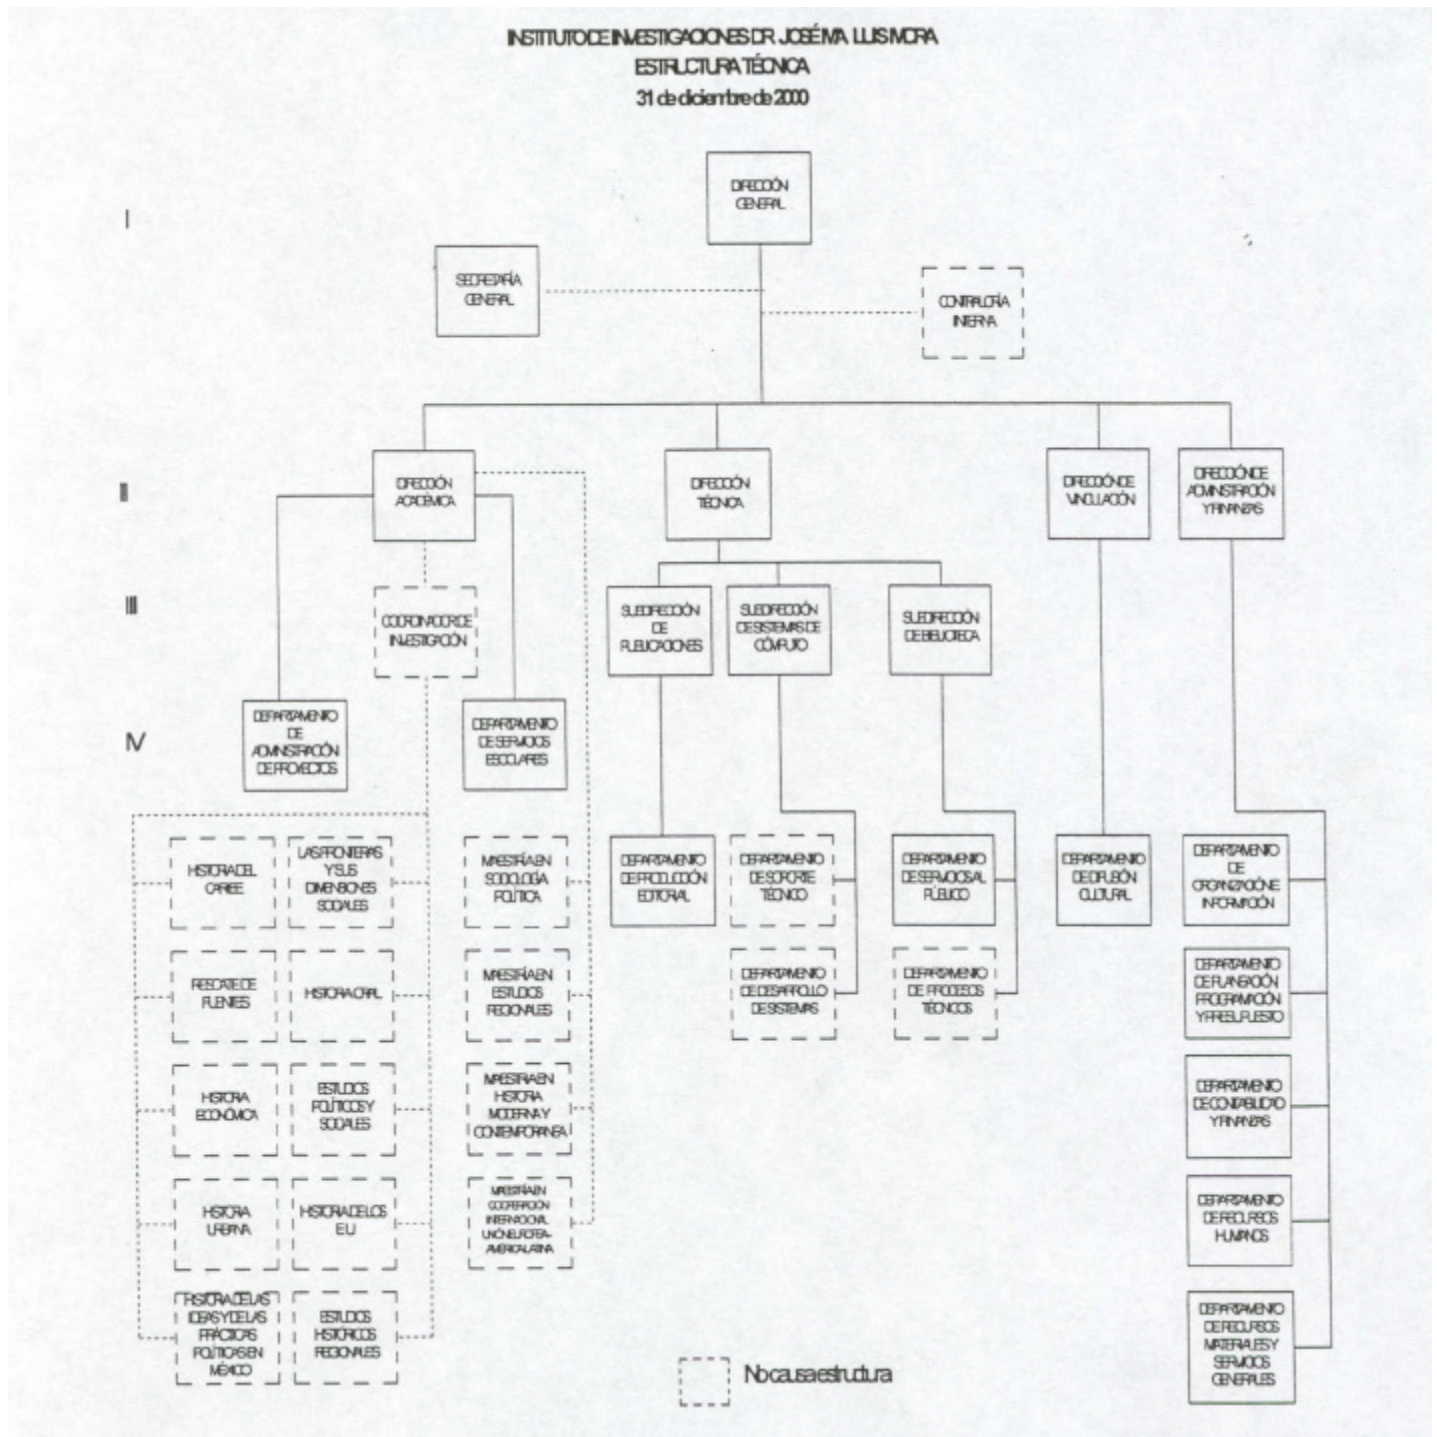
INSTITUTO DE INVESTIGACIONES DR. JOSÉ MA. LUIS MORA
ESTRUCTURA TÉCNICA
31 de diciembre de 2000

I

DIRECCIÓN GENERAL

SECRETARÍA GENERAL

CONTRALORÍA INTERNA

II

DIRECCIÓN ACADÉMICA

DIRECCIÓN TÉCNICA

DIRECCIÓN DE VINCULACIÓN

DIRECCIÓN DE ADMINISTRACIÓN Y FINANZAS

III

COORDINACIÓN DE INVESTIGACIÓN

SUBDIRECCIÓN DE PUBLICACIONES

SUBDIRECCIÓN DE SISTEMAS DE CÓMPUTO

SUBDIRECCIÓN DE BIBLIOTECA

IV

DEPARTAMENTO DE ADMINISTRACIÓN DE PROYECTOS

DEPARTAMENTO DE SERVICIOS ESCOLARES

HISTORIA DEL CARIBE

LAS FRONTERAS Y SUS DIMENSIONES SOCIALES

RESCATE DE FUENTES

HISTORIA ORAL

HISTORIA ECONÓMICA

ESTUDIOS POLÍTICOS Y SOCIALES

HISTORIA URBANA

HISTORIA DE LOS E.U.

HISTORIA DE LAS IDEAS Y DE LAS PRÁCTICAS POLÍTICAS EN MÉXICO

ESTUDIOS HISTÓRICOS REGIONALES

MAESTRÍA EN SOCIOLOGÍA POLÍTICA

MAESTRÍA EN ESTUDIOS REGIONALES

MAESTRÍA EN HISTORIA MODERNA Y CONTEMPORÁNEA

MAESTRÍA EN COOPERACIÓN INTERNACIONAL UNIÓN EUROPEA-AMÉRICA LATINA

DEPARTAMENTO DE PRODUCCIÓN EDITORIAL

DEPARTAMENTO DE SOPORTE TÉCNICO

DEPARTAMENTO DE DESARROLLO DE SISTEMAS

DEPARTAMENTO DE SERVICIOS AL PÚBLICO

DEPARTAMENTO DE PROCESOS TÉCNICOS

DEPARTAMENTO DE DIFUSIÓN CULTURAL

DEPARTAMENTO DE ORGANIZACIÓN E INFORMACIÓN

DEPARTAMENTO DE PLANEACIÓN PROGRAMACIÓN Y PRESUPUESTO

DEPARTAMENTO DE CONTABILIDAD Y FINANZAS

DEPARTAMENTO DE RECURSOS HUMANOS

DEPARTAMENTO DE RECURSOS MATERIALES Y SERVICIOS GENERALES

No causa estructura